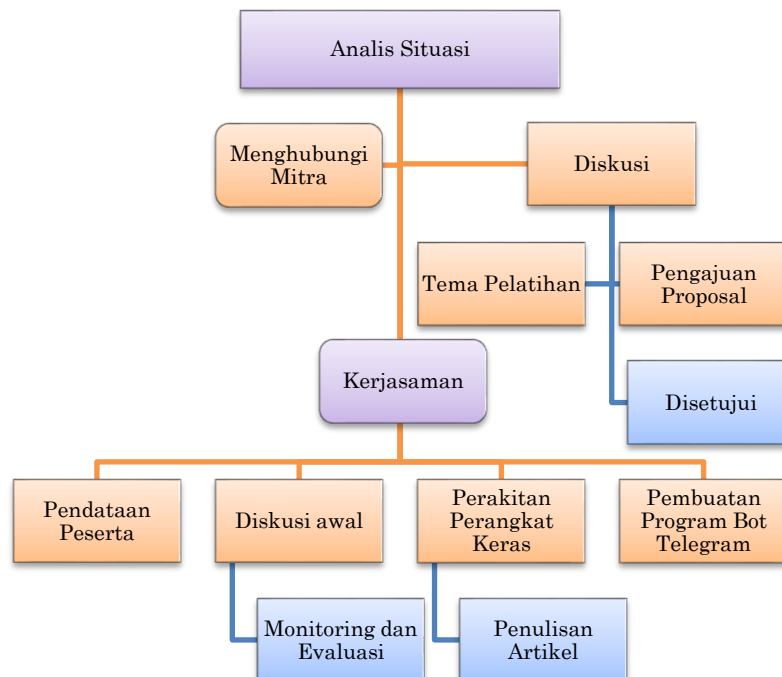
Analis Situasi

Menghubungi Mitra

Diskusi

Tema Pelatihan

Pengajuan Proposal

Disetujui

Kerjasaman

Pendataan Peserta

Diskusi awal

Perakitan Perangkat Keras

Pembuatan Program Bot Telegram

Monitoring dan Evaluasi

Penulisan Artikel